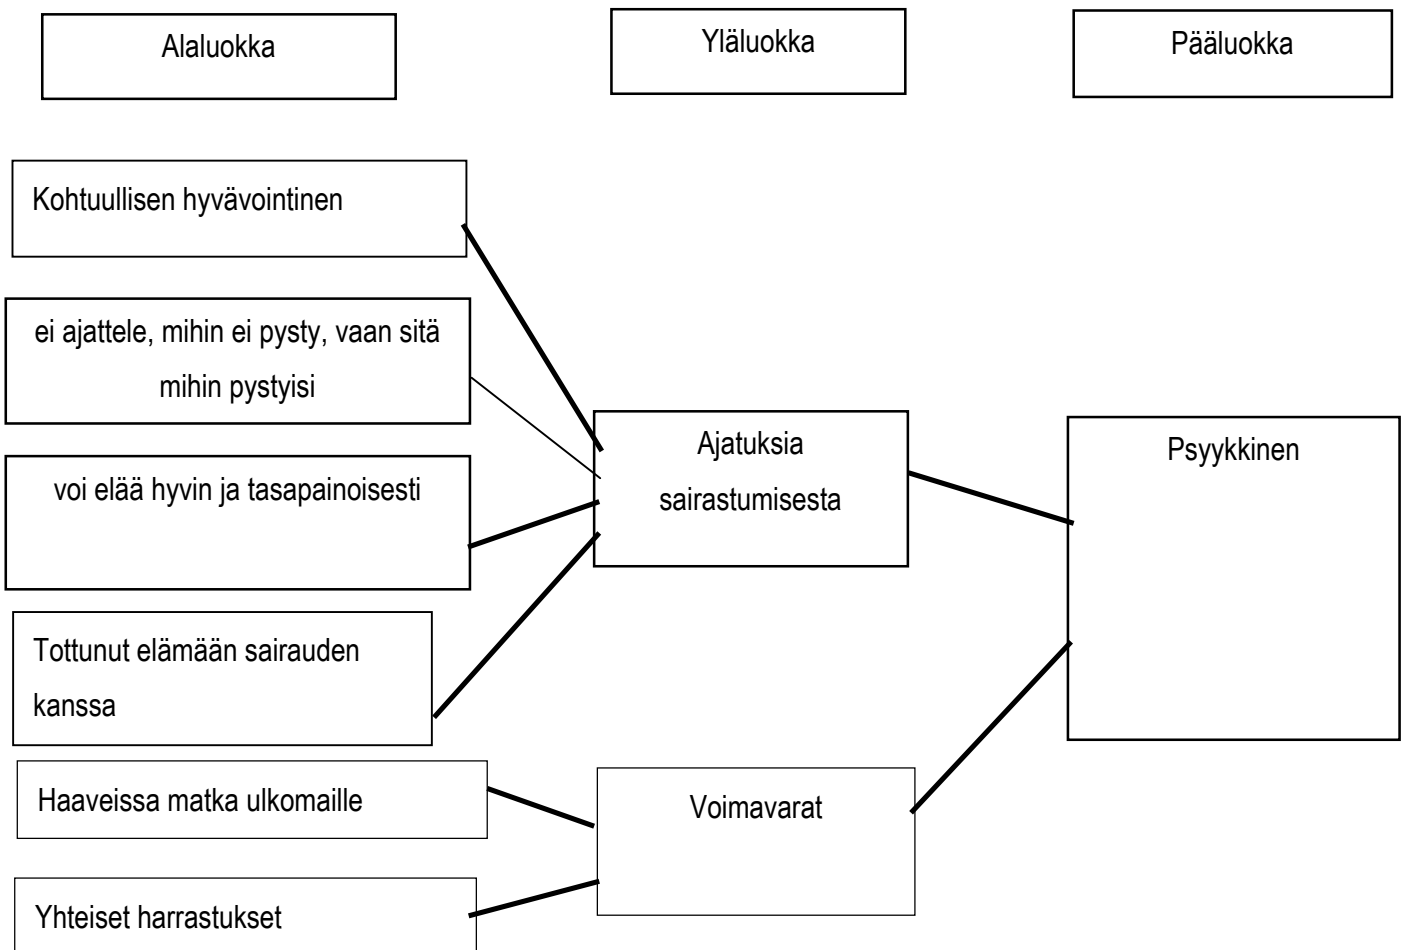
Alaluokka

Yläluokka

Pääluokka

Kohtuullisen hyvävointinen

ei ajattele, mihin ei pysty, vaan sitä mihin pystyisi

voi elää hyvin ja tasapainoisesti

Tottunut elämään sairauden kanssa

Haaveissa matka ulkomaille

Yhteiset harrastukset

Ajatuksia sairastumisesta

Voimavarat

Psyykkinen